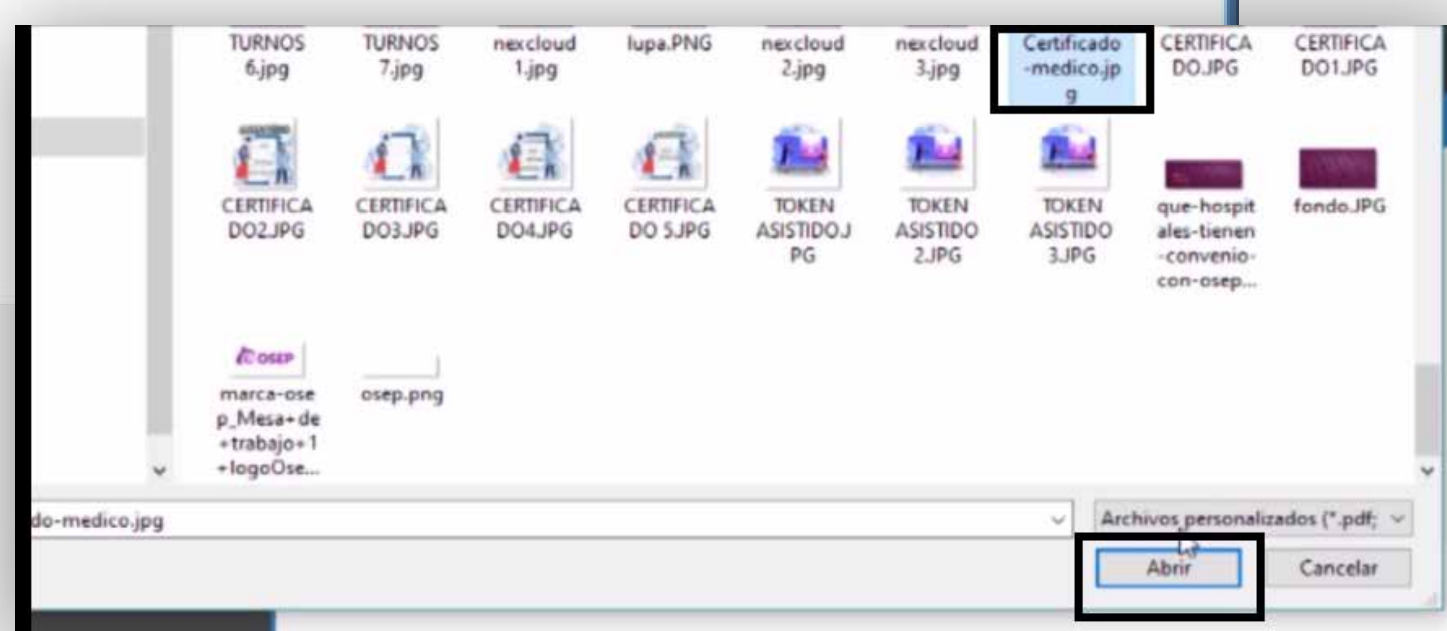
TURNOS 6.jpg

TURNOS 7.jpg

nexcloud 1.jpg

lupa.PNG

nexcloud 2.jpg

nexcloud 3.jpg

Certificado-medico.jpg

CERTIFICADO.JPG

CERTIFICADO1.JPG

CERTIFICADO2.JPG

CERTIFICADO3.JPG

CERTIFICADO4.JPG

CERTIFICADO 5.JPG

TOKEN ASISTIDO.JPG

TOKEN ASISTIDO 2.JPG

TOKEN ASISTIDO 3.JPG

que-hospitales-tienen-convenio-con-osep...

fondo.JPG

OSEP

marca-osep_Mesa+de+trabajo+1+logoOse...

osep.png

do-medico.jpg

Archivos personalizados (*.pdf;

Abrir

Cancelar